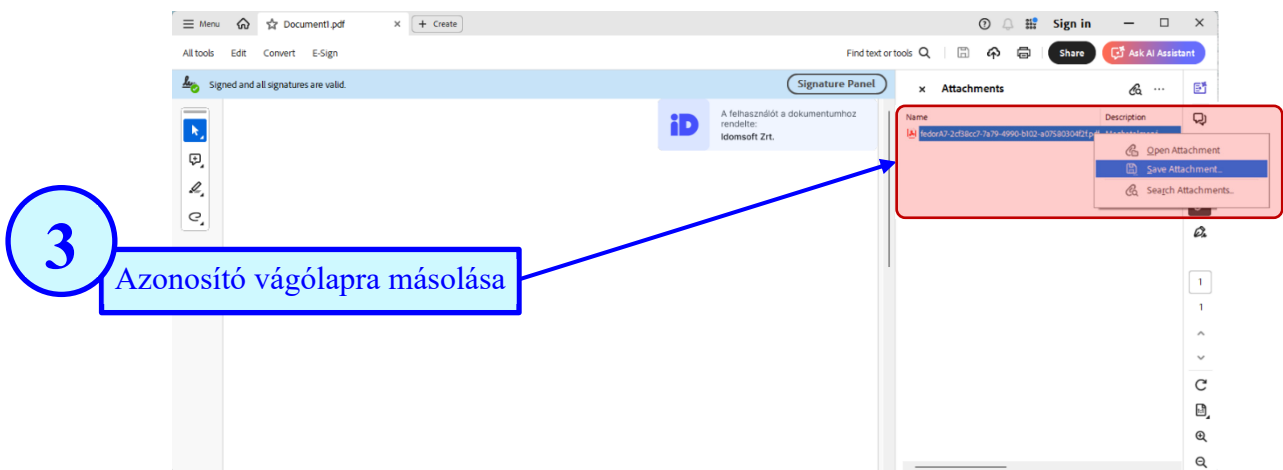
Menu Document1.pdf × + Create

Sign in

All tools Edit Convert E-Sign

Find text or tools

Share

Ask AI Assistant

Signed and all signatures are valid.

Signature Panel

A felhasználót a dokumentumhoz rendelte:
Idomsoft Zrt.

× Attachments

Name

Description

fedorA7-2cf38cc7-7a79-4990-b102-a07580304f2f.pdf

Open Attachment

Save Attachment...

Search Attachments...

3

Azonosító vágólapra másolása

1

1